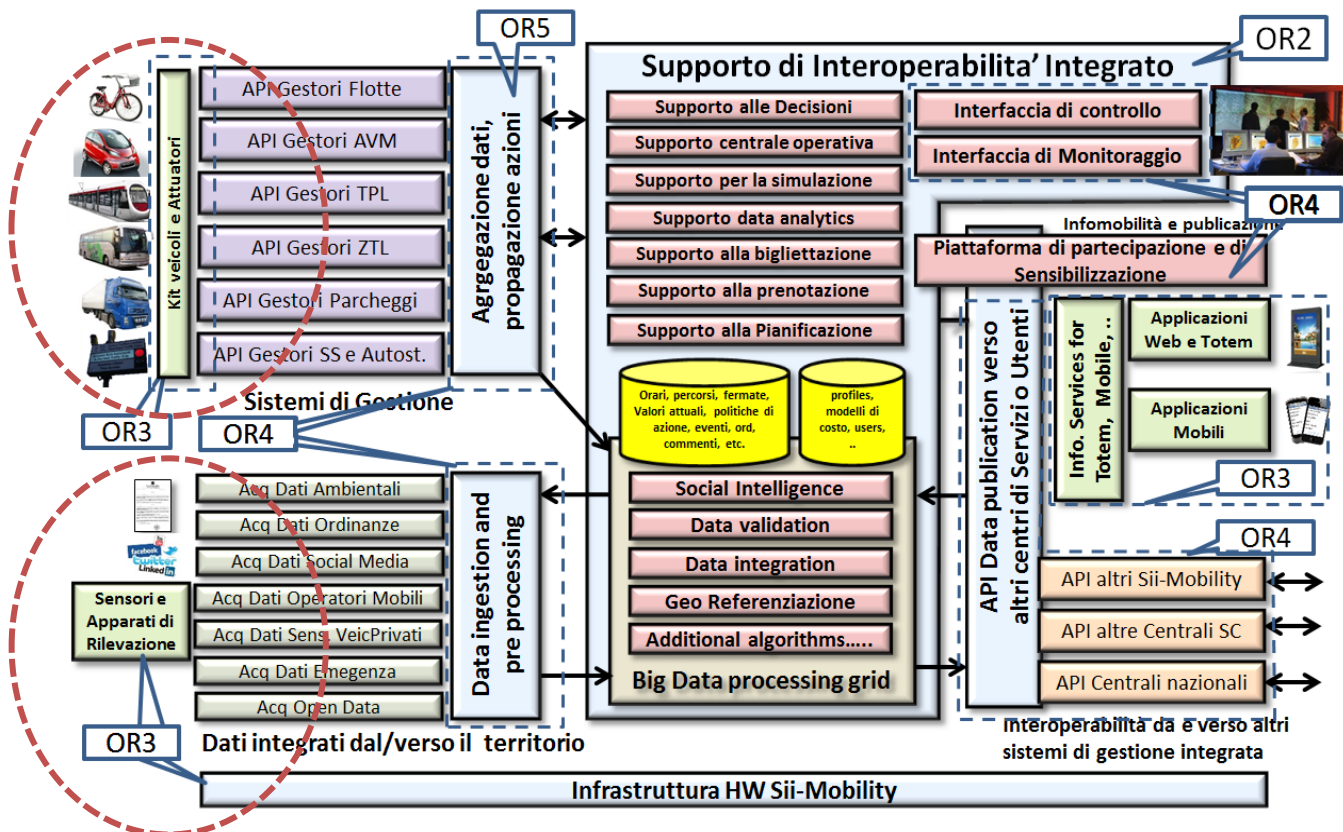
OR5

Supporto di Interoperabilita' Integrato

OR2

Kit veicoli e Attuatori

API Gestori Flotte
API Gestori AVM
API Gestori TPL
API Gestori ZTL
API Gestori Parcheggi
API Gestori SS e Autost.

Sistemi di Gestione

Agrgegazione dati, propagazione azioni

Supporto alle Decisioni
Supporto centrale operativa
Supporto per la simulazione
Supporto data analytics
Supporto alla bigliettazione
Supporto alla prenotazione
Supporto alla Pianificazione

Interfaccia di controllo
Interfaccia di Monitoraggio

Infomobilità e publicazioni

OR4

Piattaforma di partecipazione e di Sensibilizzazione

Orari, percorsi, fermate, Valori attuali, politiche di azione, eventi, ord, commenti, etc.

profiles, modelli di costo, users, ..

API Data publication verso altri centri di Servizi o Utenti

Info. Services for Totem, Mobile, ..

Applicazioni Web e Totem

Applicazioni Mobili

OR3

OR4

OR3

Acq Dati Ambientali
Acq Dati Ordinanze
Acq Dati Social Media
Acq Dati Operatori Mobili
Acq Dati Sens. VeicPrivati
Acq Dati Emegenza
Acq Open Data

Sensori e Apparati di Rilevazione

Data ingestion and pre processing

Social Intelligence
Data validation
Data integration
Geo Referenziazione
Additional algorithms…..
Big Data processing grid

OR4

API altri Sii-Mobility
API altre Centrali SC
API Centrali nazionali

Interoperabilità da e verso altri sistemi di gestione integrata

OR3

Dati integrati dal/verso il territorio

Infrastruttura HW Sii-Mobility